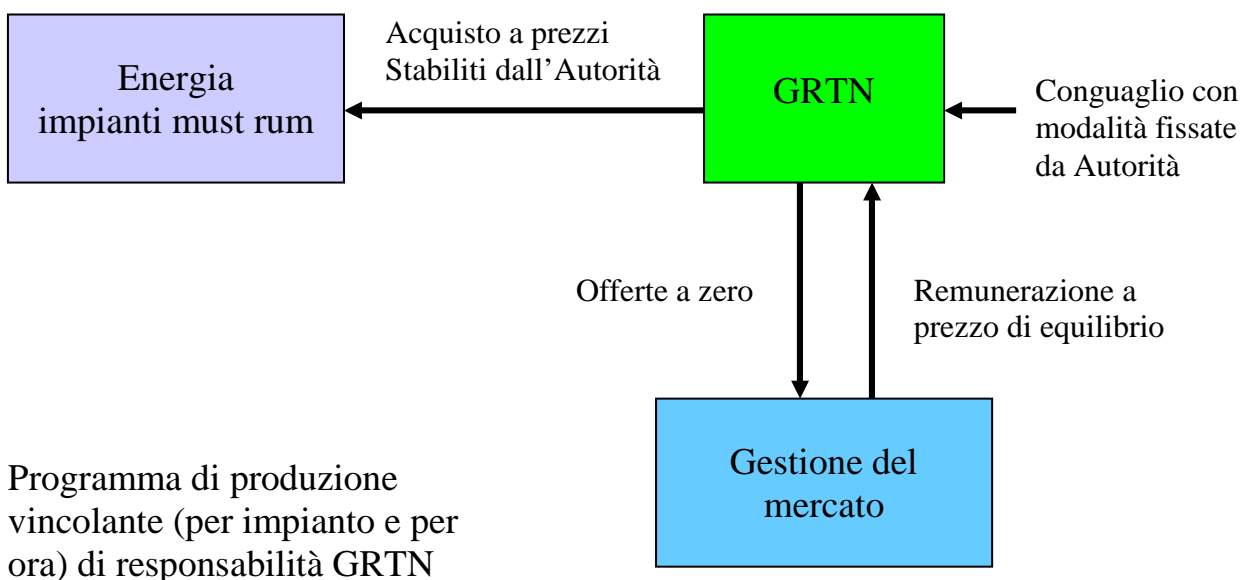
Energia impianti must rum

Acquisto a prezzi Stabiliti dall’Autorità

GRTN

Conguaglio con modalità fissate da Autorità

Offerte a zero

Remunerazione a prezzo di equilibrio

Gestione del mercato

Programma di produzione vincolante (per impianto e per ora) di responsabilità GRTN